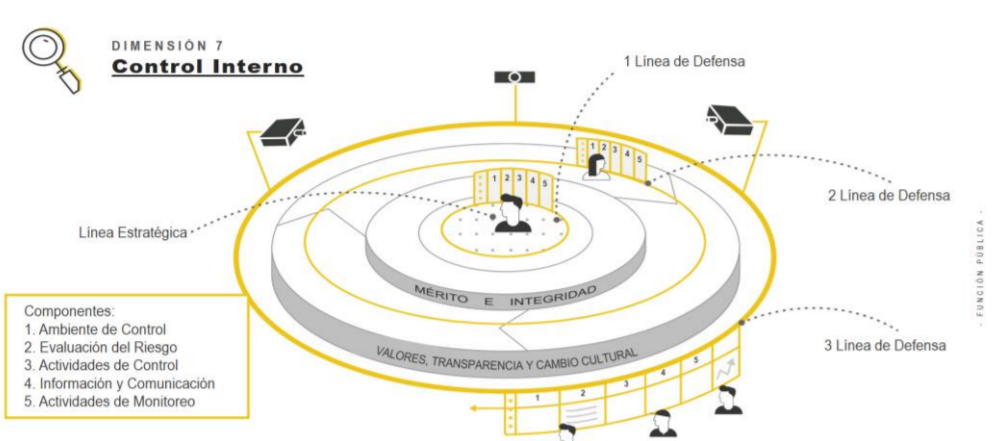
DIMENSIÓN 7
Control Interno

1 Línea de Defensa

2 Línea de Defensa

Línea Estratégica

3 Línea de Defensa

1 2 3 4 5

1 2 3 4 5

MÉRITO E INTEGRIDAD

VALORES, TRANSPARENCIA Y CAMBIO CULTURAL

1 2 3 4 5

Componentes:
1. Ambiente de Control
2. Evaluación del Riesgo
3. Actividades de Control
4. Información y Comunicación
5. Actividades de Monitoreo

- FUNCIÓN PÚBLICA -